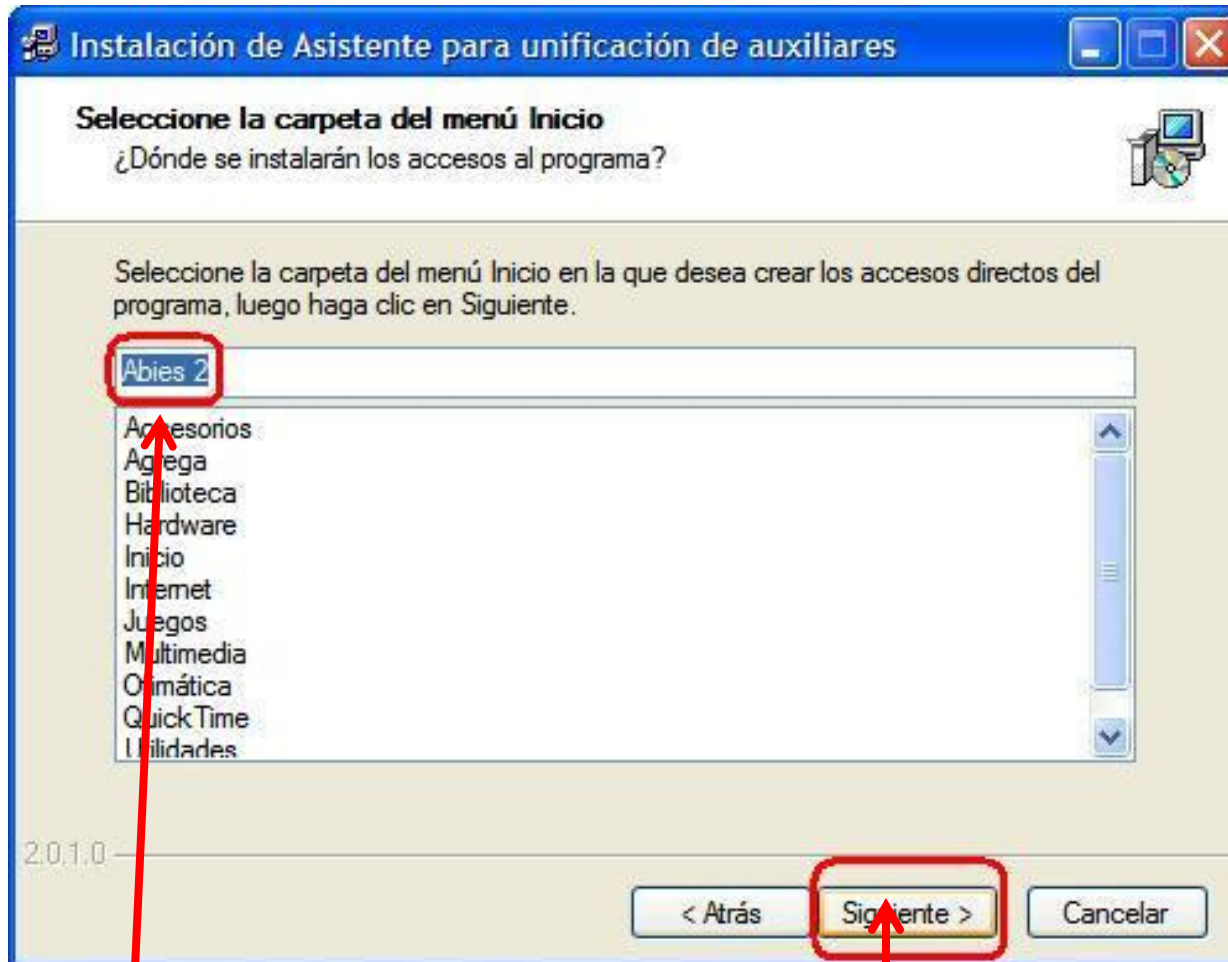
Instalación de Asistente para unificación de auxiliares

Seleccione la carpeta del menú Inicio
¿Dónde se instalarán los accesos al programa?

Seleccione la carpeta del menú Inicio en la que desea crear los accesos directos del programa, luego haga clic en Siguiente.

Abies 2

Accesorios
Agrega
Biblioteca
Hardware
Inicio
Internet
Juegos
Multimedia
Ofimática
QuickTime
Utilidades

2.0.1.0

< Atrás
Siguiente >
Cancelar